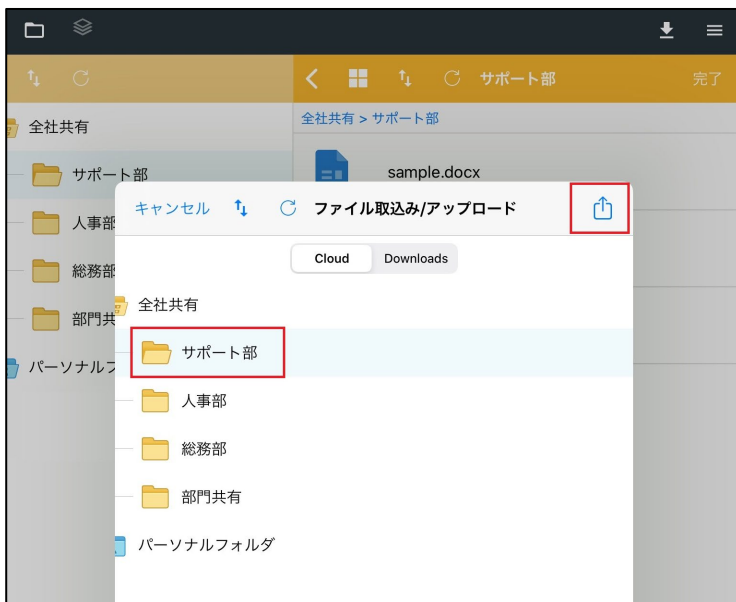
サポート部
完了
全社共有
全社共有 > サポート部
サポート部
sample.docx
人事部
総務部
部門共
パーソナルフ
キャンセル
ファイル取込み/アップロード
Cloud
Downloads
全社共有
サポート部
人事部
総務部
部門共有
パーソナルフォルダ